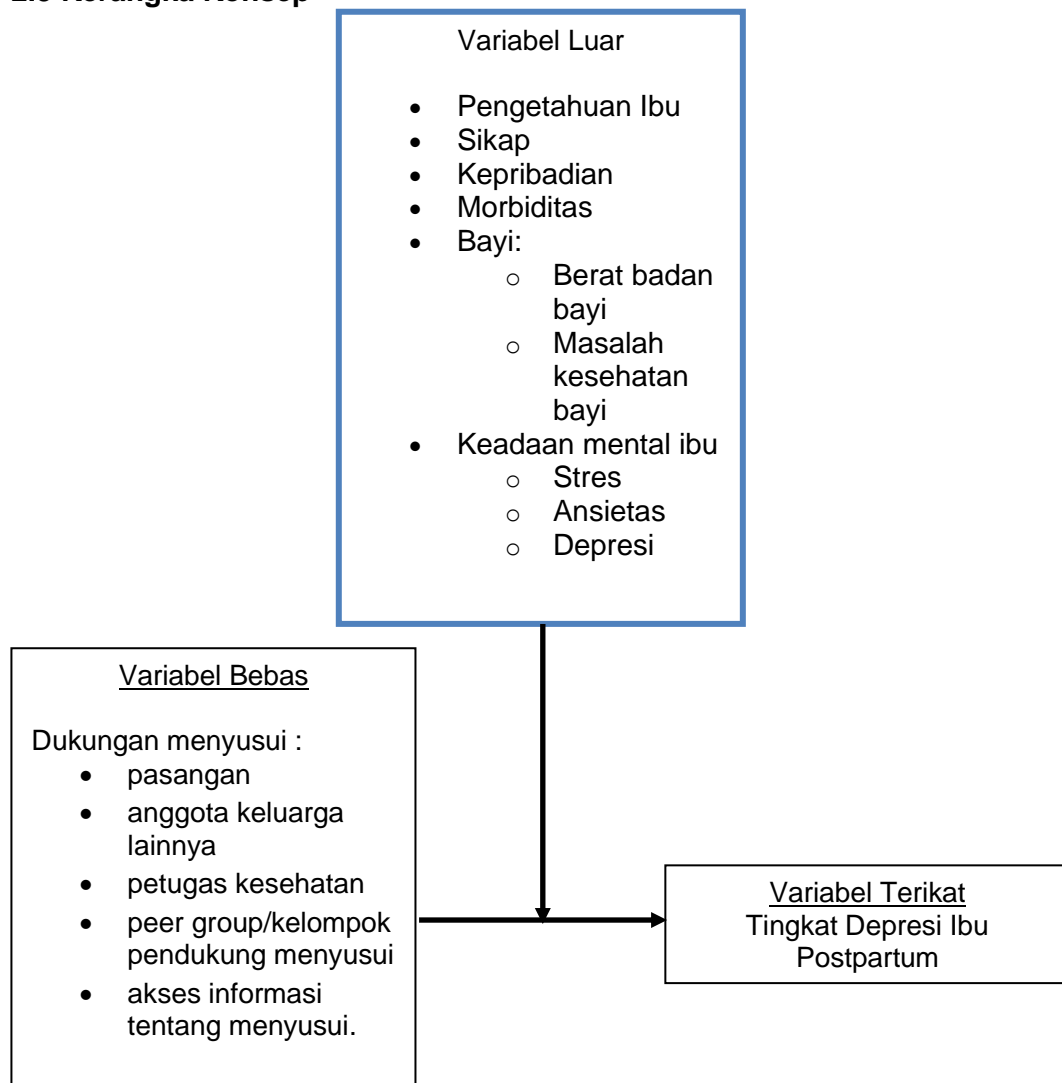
2.9 Kerangka Konsep

Variabel Luar

- Pengetahuan Ibu
- Sikap
- Kepribadian
- Morbiditas
- Bayi:
  - Berat badan bayi
  - Masalah kesehatan bayi
- Keadaan mental ibu
  - Stres
  - Ansietas
  - Depresi

Variabel Bebas

Dukungan menyusui :
- pasangan
- anggota keluarga lainnya
- petugas kesehatan
- peer group/kelompok pendukung menyusui
- akses informasi tentang menyusui.

Variabel Terikat
Tingkat Depresi Ibu Postpartum